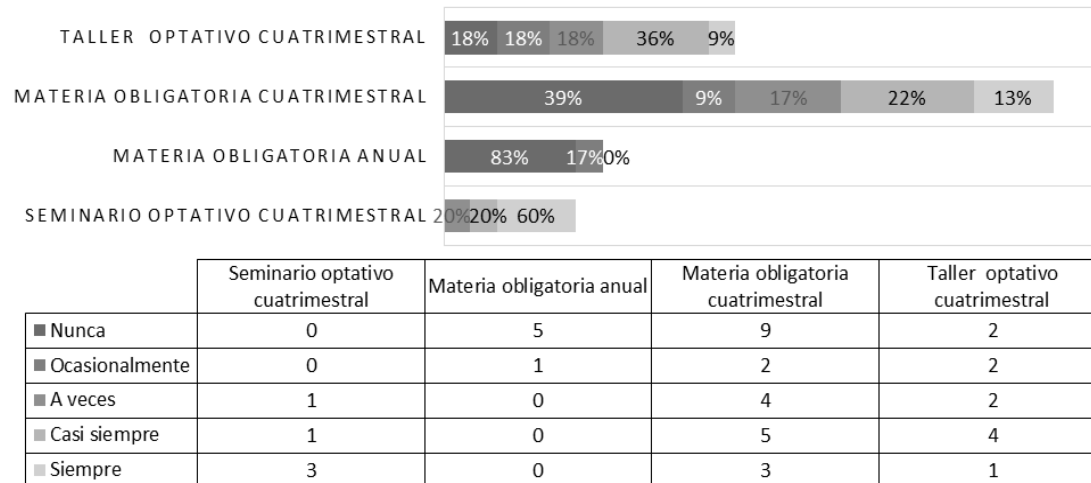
TALLER OPTATIVO CUATRIMESTRAL 18% 18% 18% 36% 9%

MATERIA OBLIGATORIA CUATRIMESTRAL 39% 9% 17% 22% 13%

MATERIA OBLIGATORIA ANUAL 83% 17% 0%

SEMINARIO OPTATIVO CUATRIMESTRAL 20% 20% 60%

| | Seminario optativo cuatrimestral | Materia obligatoria anual | Materia obligatoria cuatrimestral | Taller optativo cuatrimestral |
|---|---|---|---|---|
| Nunca | 0 | 5 | 9 | 2 |
| Ocasionalmente | 0 | 1 | 2 | 2 |
| A veces | 1 | 0 | 4 | 2 |
| Casi siempre | 1 | 0 | 5 | 4 |
| Siempre | 3 | 0 | 3 | 1 |